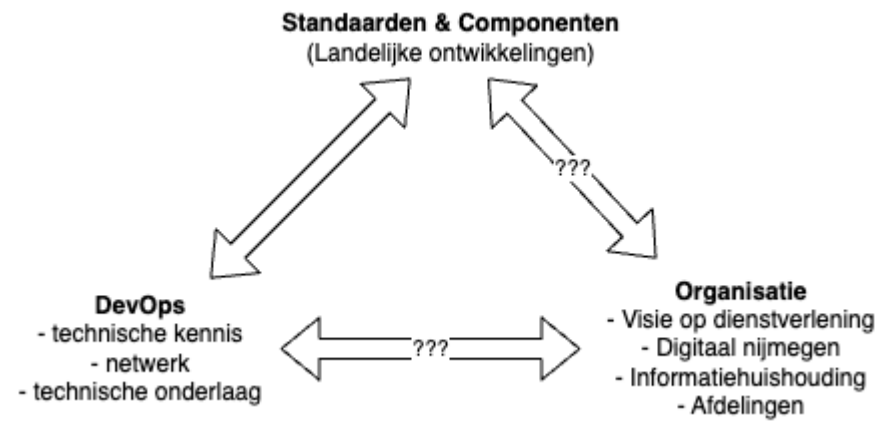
**Standaarden & Componenten**
(Landelijke ontwikkelingen)

???

**DevOps**
- technische kennis
- netwerk
- technische onderlaag

???

**Organisatie**
- Visie op dienstverlening
- Digitaal nijmegen
- Informatiehuishouding
- Afdelingen